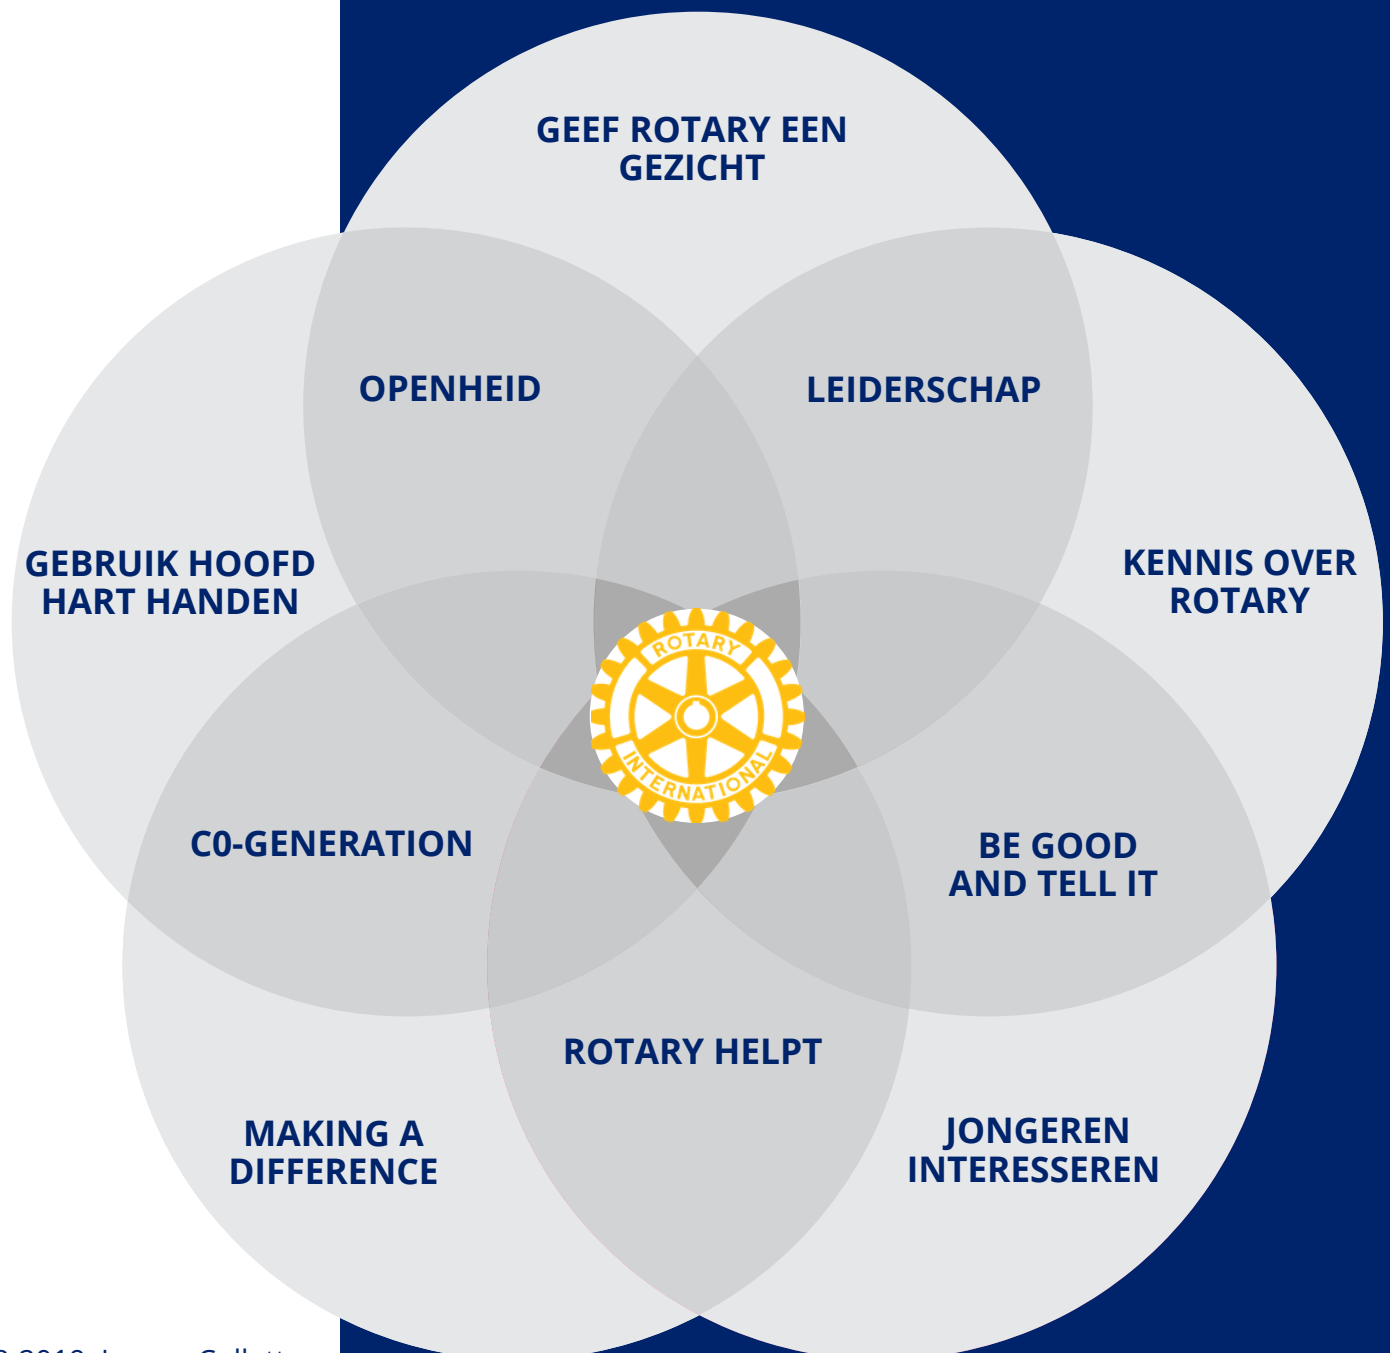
GEEF ROTARY EEN GEZICHT

OPENHEID

LEIDERSCHAP

GEBRUIK HOOFD HART HANDEN

KENNIS OVER ROTARY

ROTARY

INTERNATIONAL

C0-GENERATION

BE GOOD AND TELL IT

ROTARY HELPT

MAKING A DIFFERENCE

JONGEREN INTERESSEREN

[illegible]